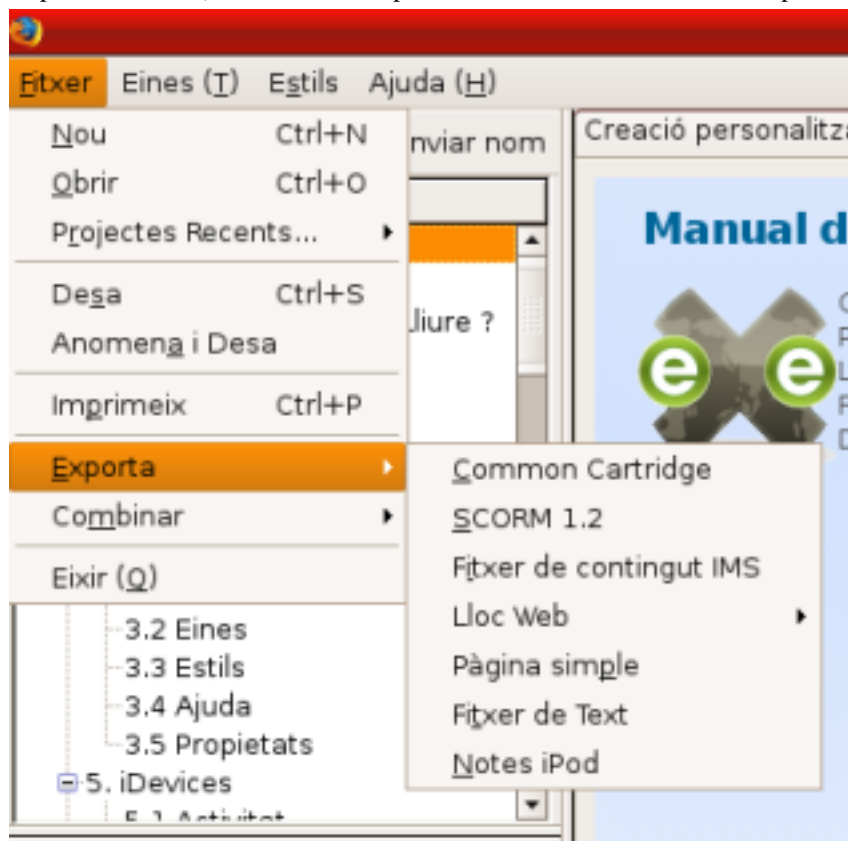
Fitxer Eines (T) Estils Ajuda (H)

Nou Ctrl+N
Obrir Ctrl+O
Projectes Recents...
Desa Ctrl+S
Anomena i Desa
Imprimeix Ctrl+P
Exporta
Combinar
Eixir (Q)

nviar nom

lliure ?

Creació personalitza

Manual d

Common Cartridge
SCORM 1.2
Fitxer de contingut IMS
Lloc Web
Pàgina simple
Fitxer de Text
Notes iPod

3.2 Eines
3.3 Estils
3.4 Ajuda
3.5 Propietats
5. iDevices
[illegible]